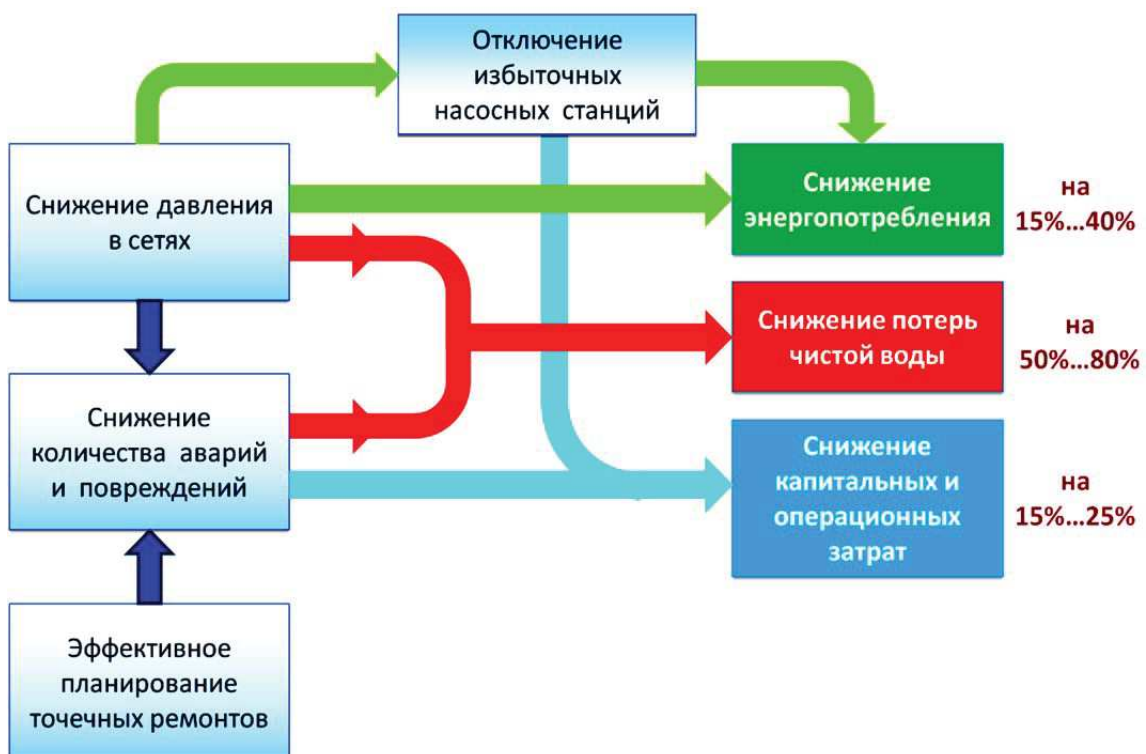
Отключение избыточных насосных станций

Снижение давления в сетях

Снижение энергопотребления

на 15%...40%

Снижение потерь чистой воды

на 50%...80%

Снижение количества аварий и повреждений

Снижение капитальных и операционных затрат

на 15%...25%

Эффективное планирование точечных ремонтов